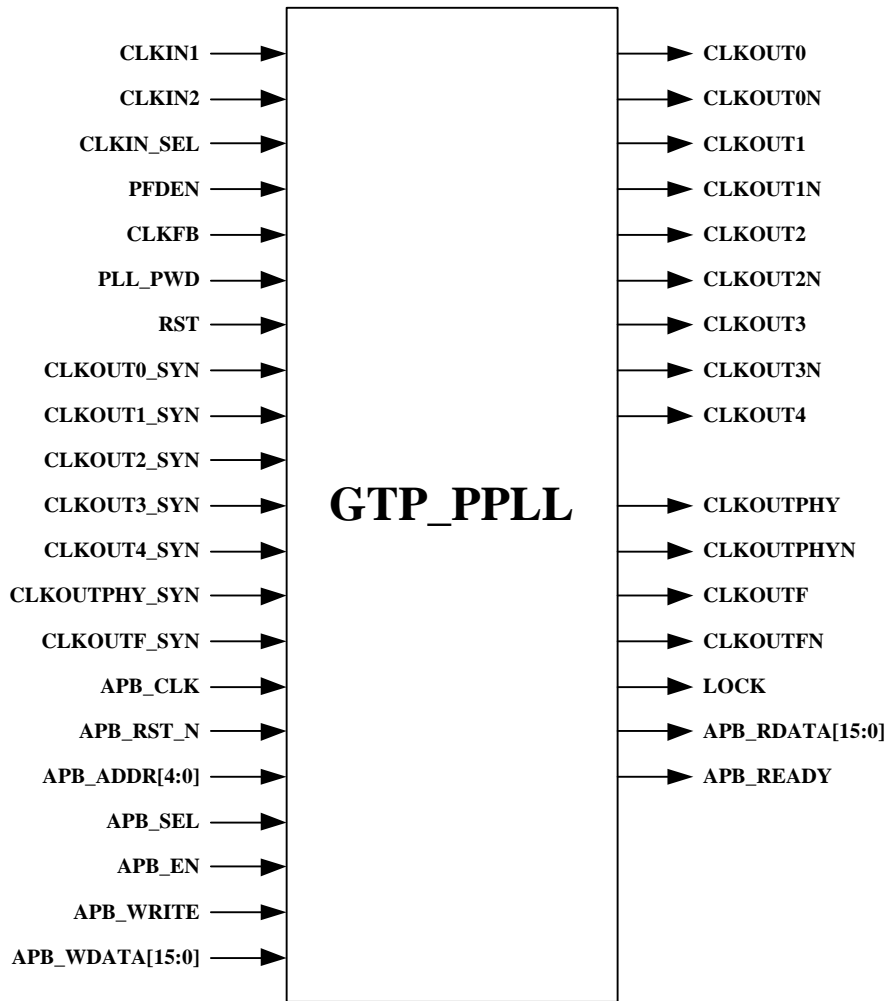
CLKIN1
CLKIN2
CLKIN_SEL
PFDEN
CLKFB
PLL_PWD
RST
CLKOUT0_SYN
CLKOUT1_SYN
CLKOUT2_SYN
CLKOUT3_SYN
CLKOUT4_SYN
CLKOUTPHY_SYN
CLKOUTF_SYN
APB_CLK
APB_RST_N
APB_ADDR[4:0]
APB_SEL
APB_EN
APB_WRITE
APB_WDATA[15:0]

GTP_PPLL

CLKOUT0
CLKOUT0N
CLKOUT1
CLKOUT1N
CLKOUT2
CLKOUT2N
CLKOUT3
CLKOUT3N
CLKOUT4
CLKOUTPHY
CLKOUTPHYN
CLKOUTF
CLKOUTFN
LOCK
APB_RDATA[15:0]
APB_READY